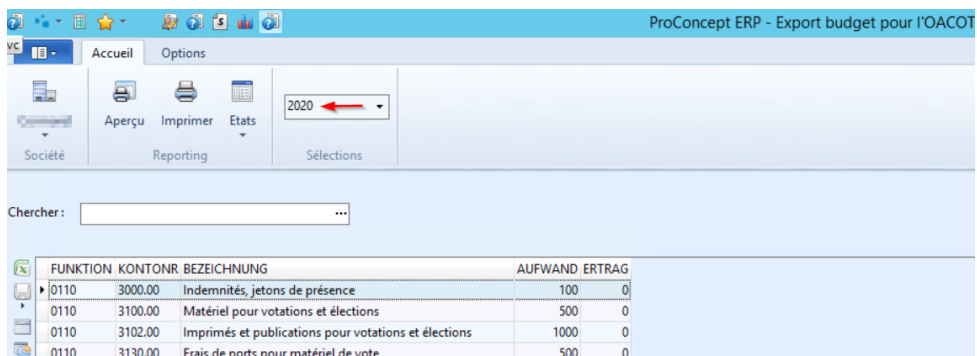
ProConcept ERP - Export budget pour l'OACOT

vc

Accueil
Options

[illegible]
Société

Aperçu
Imprimer
Etats
Reporting

2020
Sélections

Chercher :
...

| FUNKTION | KONTONR | BEZEICHNUNG | AUFWAND | ERTRAG |
|---|---|---|---|---|
| 0110 | 3000.00 | Indemnités, jetons de présence | 100 | 0 |
| 0110 | 3100.00 | Matériel pour votations et élections | 500 | 0 |
| 0110 | 3102.00 | Imprimés et publications pour votations et élections | 1000 | 0 |
| 0110 | 3130.00 | Frais de ports pour matériel de vote | 500 | 0 |